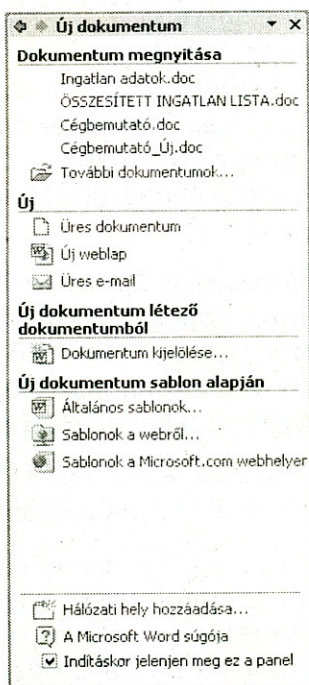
Új dokumentum ▾ ×

Dokumentum megnyitása

Ingatlan adatok.doc

ÖSSZESÍTETT INGATLAN LISTA.doc

Cégbemutató.doc

Cégbemutató_Új.doc

További dokumentumok...

Új

Üres dokumentum

Új weblap

Üres e-mail

Új dokumentum létező dokumentumból

Dokumentum kijelölése...

Új dokumentum sablon alapján

Általános sablonok...

Sablonok a webről...

Sablonok a Microsoft.com webhelyen

Hálózati hely hozzáadása...

A Microsoft Word súgója

Indításkor jelenjen meg ez a panel